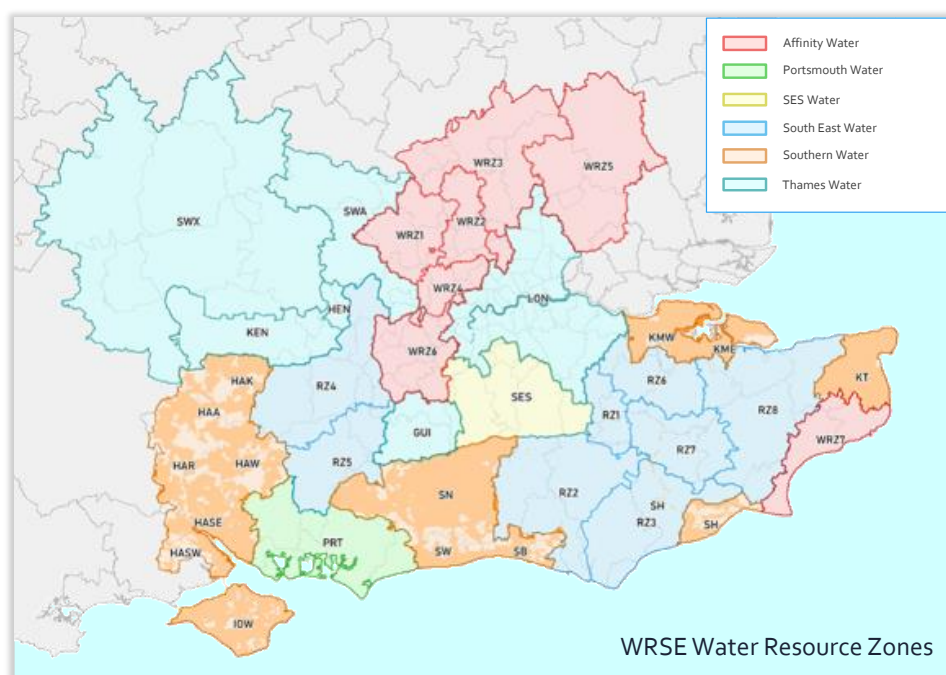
Affinity Water
Portsmouth Water
SES Water
South East Water
Southern Water
Thames Water

WRZ3
WRZ5
SWX
SWA
WRZ1
WRZ2
WRZ4
LON
HEN
KEN
WRZ6
KMW
KME
KT
HAK
RZ4
SES
RZ6
HAA
RZ1
RZ8
GUI
HAR
HAW
RZ5
RZ7
WRZ7
SN
RZ2
HASE
SH
RZ3
SH
PRT
SW
SB
HASW
IOW

WRSE Water Resource Zones